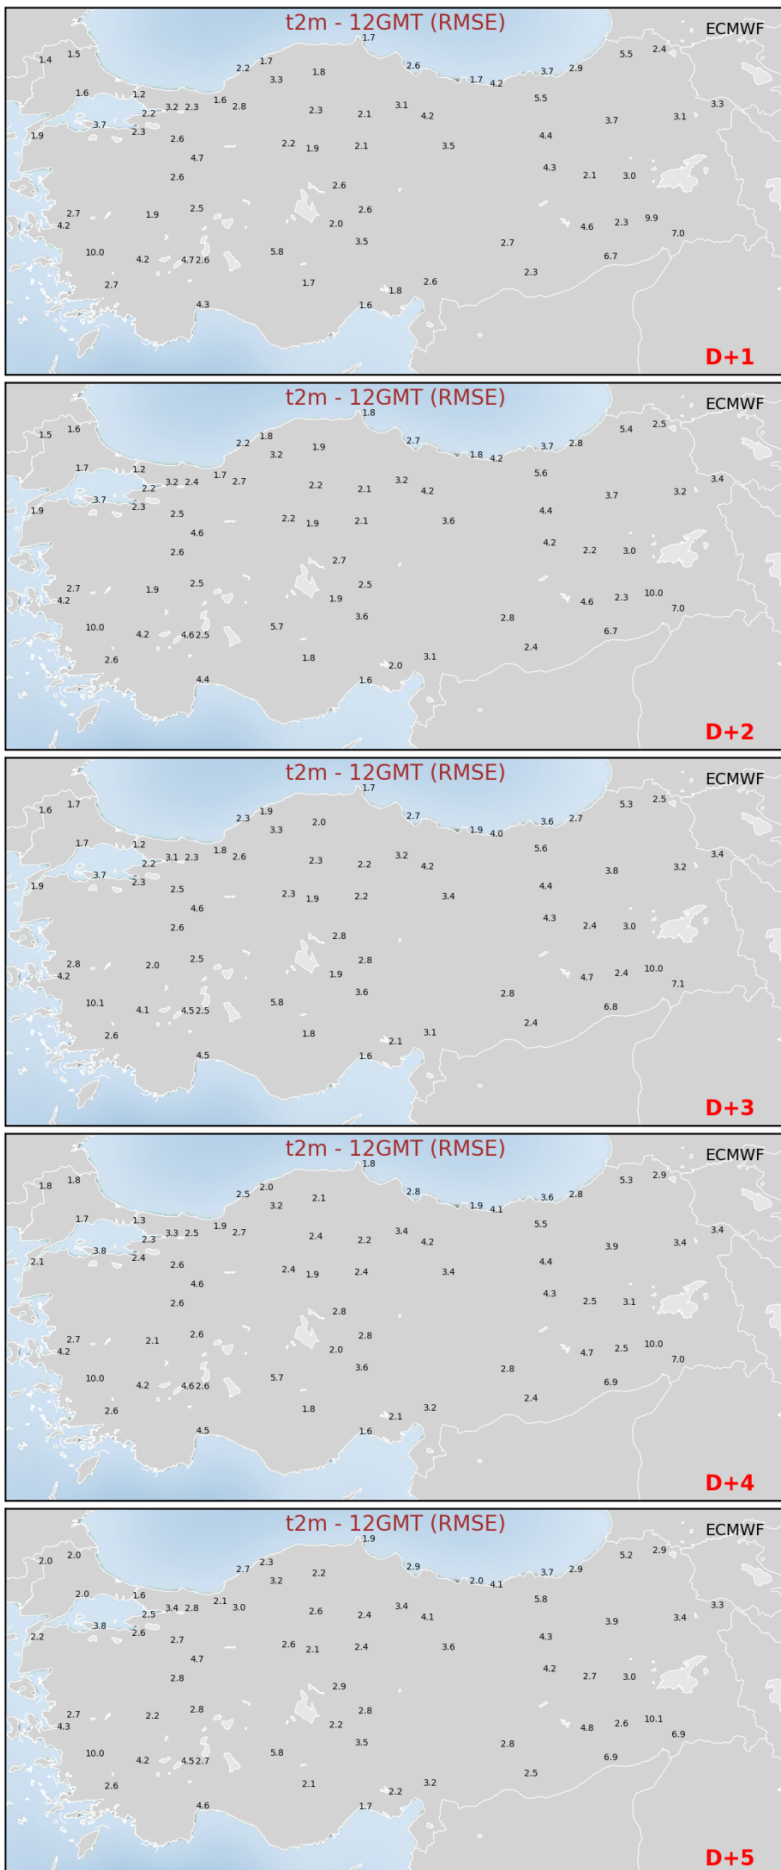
t2m - 12GMT (RMSE)
ECMWF
1.7
1.4 1.5 2.2 1.7 2.6 5.5 2.4
3.3 1.8 1.7 4.2 3.7 2.9
1.6 1.2 1.6 2.8 2.3 2.1 3.1 4.2 5.5 3.7 3.1 3.3
3.2 2.3 2.2
3.7 2.3 2.6
1.9 2.2 1.9 2.1 3.5 4.4
4.7 4.3 2.1 3.0
2.6 2.6
2.7 1.9 2.5 2.6 2.0
4.2 3.5 2.7 4.6 2.3 9.9 7.0
10.0 4.2 4.7 2.6 5.8
2.7 1.7 2.6 2.3 6.7
4.3 1.6 1.8
D+1

t2m - 12GMT (RMSE)
ECMWF
1.8
1.5 1.6 2.2 1.8 2.7 5.4 2.5
3.2 1.9 1.8 4.2 3.7 2.8
1.7 1.2 1.7 2.7 2.2 2.1 3.2 4.2 5.6 3.7 3.2 3.4
3.2 2.4 2.2
3.7 2.3 2.5
1.9 2.2 1.9 2.1 3.6 4.4
4.6 4.2 2.2 3.0
2.6 2.7
2.7 1.9 2.5 2.5 1.9
4.2 3.6 2.8 4.6 2.3 10.0 7.0
10.0 4.2 4.6 2.5 5.7
2.6 1.8 2.0 3.1 2.4 6.7
4.4 1.6
D+2

t2m - 12GMT (RMSE)
ECMWF
1.7
1.6 1.7 2.3 1.9 2.7 5.3 2.5
3.3 2.0 1.9 4.0 3.6 2.7
1.7 1.2 1.8 2.6 2.3 2.2 3.2 4.2 5.6 3.8 3.2 3.4
3.1 2.3 2.2
3.7 2.3 2.5
1.9 2.3 1.9 2.2 3.4 4.4
4.6 4.3 2.4 3.0
2.6 2.8
2.8 2.0 2.5 2.8 1.9
4.2 3.6 2.8 4.7 2.4 10.0 7.1
10.1 4.1 4.5 2.5 5.8
2.6 1.8 2.1 3.1 2.4 6.8
4.5 1.6
D+3

t2m - 12GMT (RMSE)
ECMWF
1.8
1.8 1.8 2.5 2.0 2.8 5.3 2.9
3.2 2.1 1.9 4.1 3.6 2.8
1.7 1.3 1.9 2.7 2.4 2.2 3.4 4.2 5.5 3.9 3.4 3.4
3.3 2.5 2.3
3.8 2.4 2.6
2.1 2.4 1.9 2.4 3.4 4.4
4.6 4.3 2.5 3.1
2.6 2.8
2.7 2.1 2.6 2.8 2.0
4.2 3.6 2.8 4.7 2.5 10.0 7.0
10.0 4.2 4.6 2.6 5.7
2.6 1.8 2.1 3.2 2.4 6.9
4.5 1.6
D+4

t2m - 12GMT (RMSE)
ECMWF
1.9
2.0 2.0 2.7 2.3 2.9 5.2 2.9
3.2 2.2 2.0 4.1 3.7 2.9
2.0 1.6 2.1 3.0 2.6 2.4 3.4 4.1 5.8 3.9 3.4 3.3
3.4 2.8 2.5
3.8 2.6
2.2 2.7 2.6 2.1 2.4 3.6 4.3
4.7 4.2 2.7 3.0
2.8 2.9
2.7 2.2 2.8 2.8 2.2
4.3 3.5 2.8 4.8 2.6 10.1 6.9
10.0 4.2 4.5 2.7 5.8
2.6 2.1 2.2 3.2 2.5 6.9
4.6 1.7
D+5